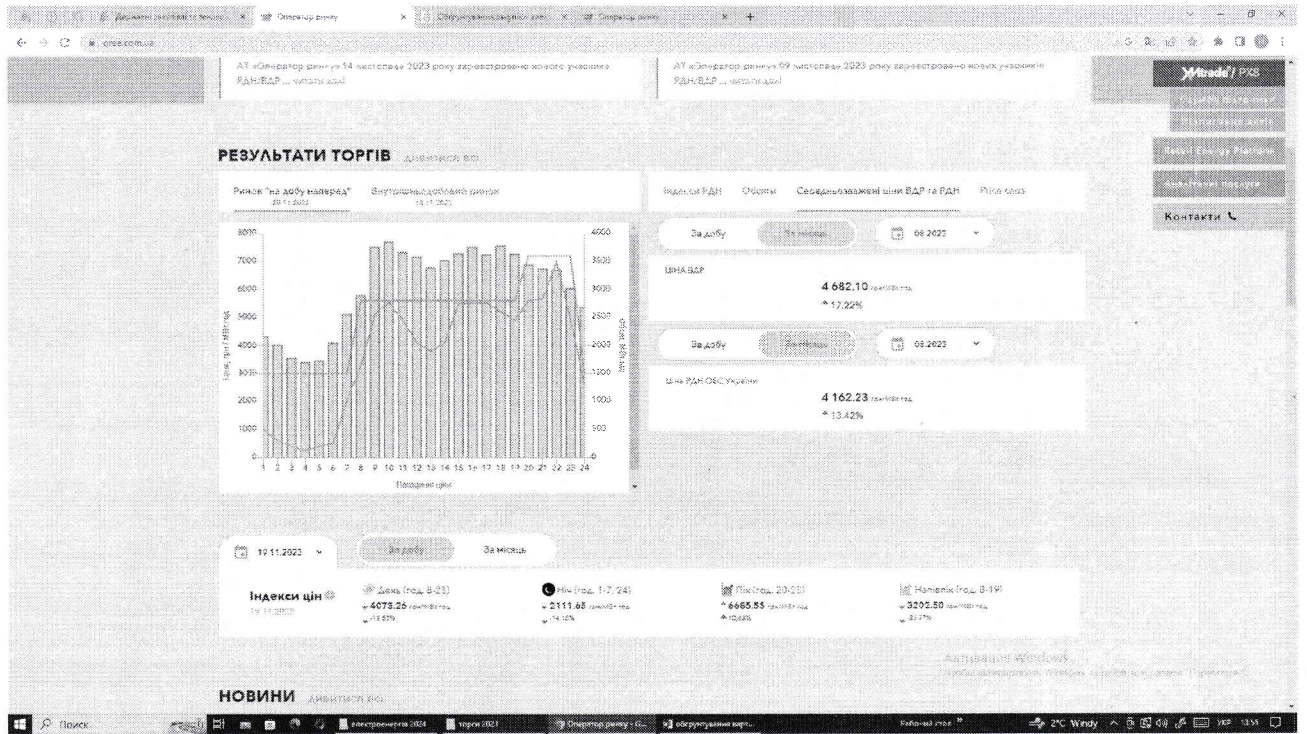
Оператор ринку | Оператор ринку | Оператор ринку

oree.com.ua

АТ «Оператор ринку» 14 листопада 2023 року зареєстровано нового учасника РДН/ВДР ... читати далі

АТ «Оператор ринку» 09 листопада 2023 року зареєстровано нових учасників РДН/ВДР ... читати далі

XMtrade / PXS

Контакти

РЕЗУЛЬТАТИ ТОРГІВ дивитися всі

Ринок "на добу наперед" 20.11.2023

Внутрішньодобовий ринок 19.11.2023

Індекси РДН | Обсяги | Середньозважені ціни ВДР та РДН | Price cross

За добу | За місяць | 08.2023

ЦІНА ВДР

4 682,10 грн/МВт.год

17,22%

За добу | За місяць | 08.2023

Ціна РДН ОЕС України

4 162,23 грн/МВт.год

13,42%

Ціна, грн/МВт.год

Обсяг, МВт.год

8000 7000 6000 5000 4000 3000 2000 1000 0

4000 3500 3000 2500 2000 1500 1000 500 0

1 2 3 4 5 6 7 8 9 10 11 12 13 14 15 16 17 18 19 20 21 22 23 24

Погодинні ціни

19.11.2023 | За добу | За місяць

Індекси цін 19.11.2023

День (год. 8-23) 4078.26 грн/МВт.год 15.57%

Ніч (год. 1-7, 24) 2111.65 грн/МВт.год 14.10%

Пік (год. 20-23) 6665.55 грн/МВт.год 10.68%

Напівпік (год. 8-19) 3202.50 грн/МВт.год 31.77%

Активация Windows

НОВИНИ дивитися всі

Поиск | електроенергія 2024 | торги 2021 | Оператор ринку - G... | обґрунтування вартості | Рабочий стол | 2°C Windy | УКР | 13:51